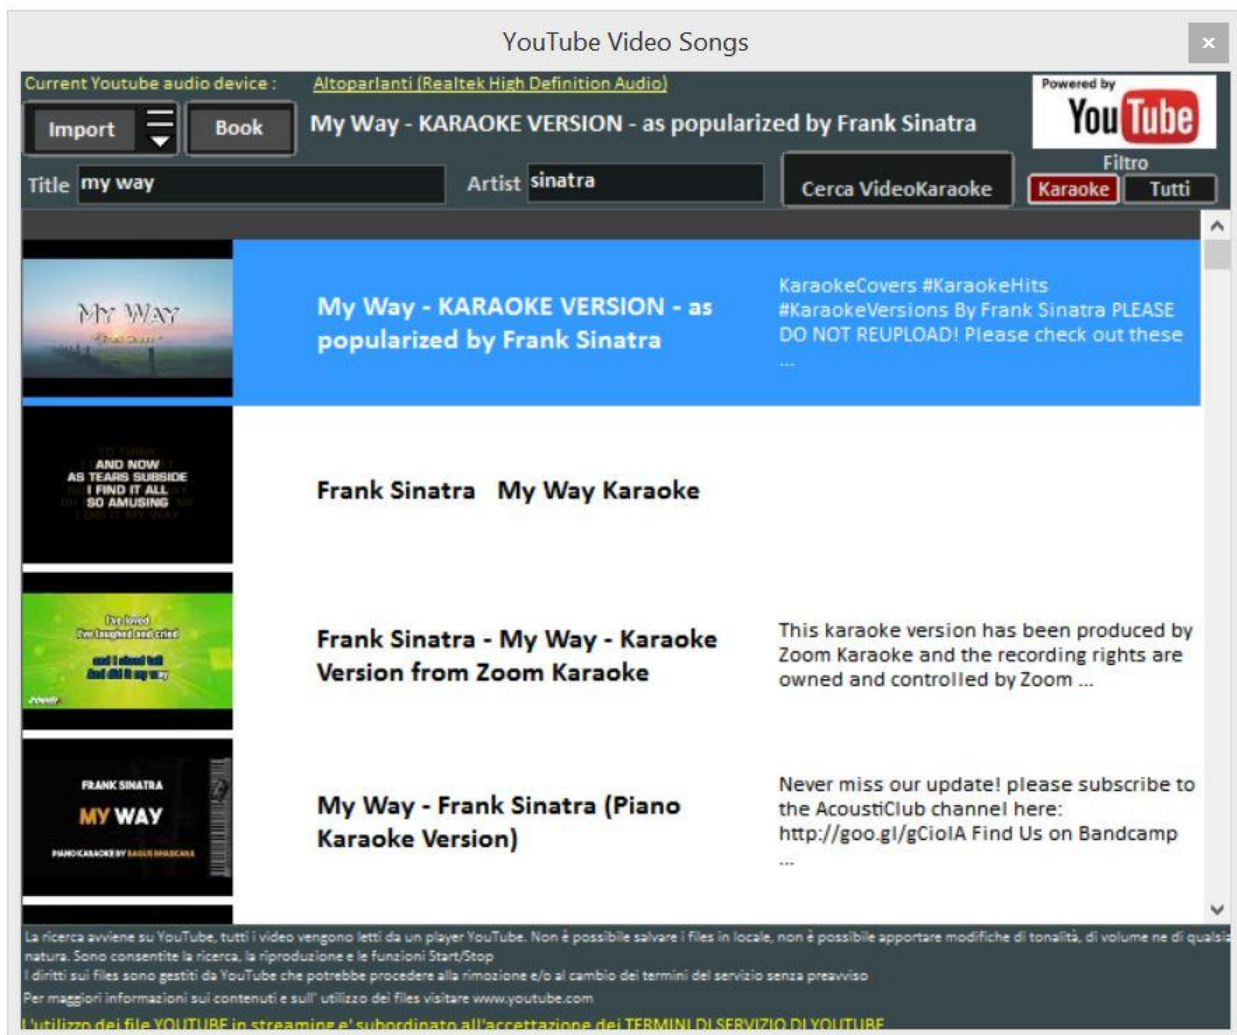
YouTube Video Songs

×

Current Youtube audio device : Altoparlanti (Realtek High Definition Audio)

Powered by YouTube

Import

Book

My Way - KARAOKE VERSION - as popularized by Frank Sinatra

Title my way

Artist sinatra

Cerca VideoKaraoke

Filtro

Karaoke

Tutti

MY WAY

My Way - KARAOKE VERSION - as popularized by Frank Sinatra

KaraokeCovers #KaraokeHits #KaraokeVersions By Frank Sinatra PLEASE DO NOT REUPLOAD! Please check out these ...

AND NOW AS TEARS SUBSIDE I FIND IT ALL SO AMUSING

Frank Sinatra My Way Karaoke

I've loved I've laughed and cried

Frank Sinatra - My Way - Karaoke Version from Zoom Karaoke

This karaoke version has been produced by Zoom Karaoke and the recording rights are owned and controlled by Zoom ...

FRANK SINATRA MY WAY

My Way - Frank Sinatra (Piano Karaoke Version)

Never miss our update! please subscribe to the AcoustiClub channel here: http://goo.gl/gCiolA Find Us on Bandcamp ...

La ricerca avviene su YouTube, tutti i video vengono letti da un player YouTube. Non è possibile salvare i files in locale, non è possibile apportare modifiche di tonalità, di volume ne di qualsiasi natura. Sono consentite la ricerca, la riproduzione e le funzioni Start/Stop

I diritti sui files sono gestiti da YouTube che potrebbe procedere alla rimozione e/o al cambio dei termini del servizio senza preavviso

Per maggiori informazioni sui contenuti e sull' utilizzo dei files visitare www.youtube.com

L'utilizzo dei file YOUTUBE in streaming e' subordinato all'accettazione dei TERMINI DI SERVIZIO DI YOUTUBE